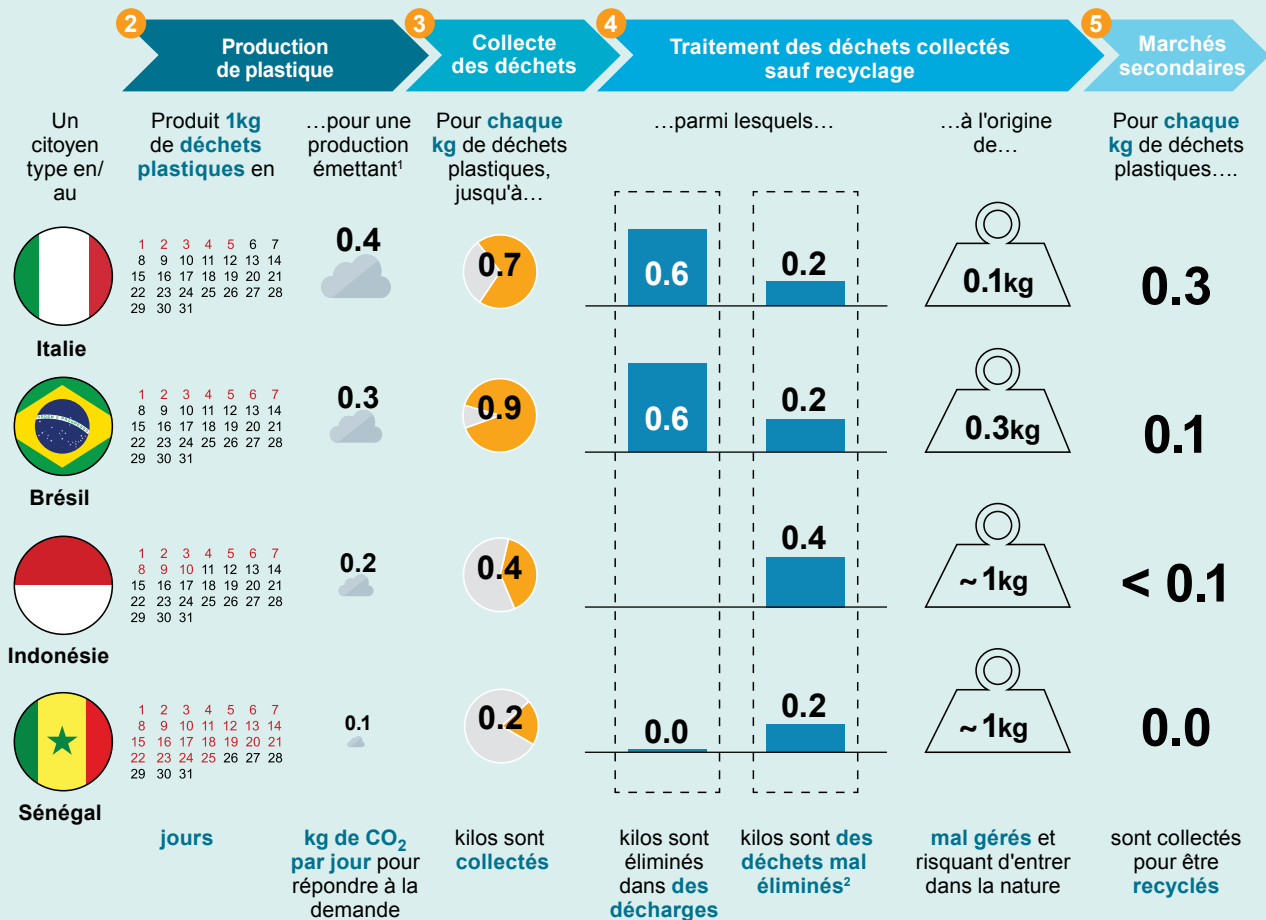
2 Production de plastique

3 Collecte des déchets

4 Traitement des déchets collectés sauf recyclage

5 Marchés secondaires

Un citoyen type en/ au

Produit 1kg de déchets plastiques en

…pour une production émettant¹

Pour chaque kg de déchets plastiques, jusqu'à…

…parmi lesquels…

…à l'origine de…

Pour chaque kg de déchets plastiques….

Italie
1 2 3 4 5 6 7
8 9 10 11 12 13 14
15 16 17 18 19 20 21
22 23 24 25 26 27 28
29 30 31
0.4
0.7
0.6
0.2
0.1kg
0.3

Brésil
1 2 3 4 5 6 7
8 9 10 11 12 13 14
15 16 17 18 19 20 21
22 23 24 25 26 27 28
29 30 31
0.3
0.9
0.6
0.2
0.3kg
0.1

Indonésie
1 2 3 4 5 6 7
8 9 10 11 12 13 14
15 16 17 18 19 20 21
22 23 24 25 26 27 28
29 30 31
0.2
0.4
0.4
~1kg
< 0.1

Sénégal
1 2 3 4 5 6 7
8 9 10 11 12 13 14
15 16 17 18 19 20 21
22 23 24 25 26 27 28
29 30 31
0.1
0.2
0.0
0.2
~1kg
0.0

jours

kg de $CO_2$ par jour pour répondre à la demande

kilos sont collectés

kilos sont éliminés dans des décharges

kilos sont des déchets mal éliminés²

mal gérés et risquant d'entrer dans la nature

sont collectés pour être recyclés